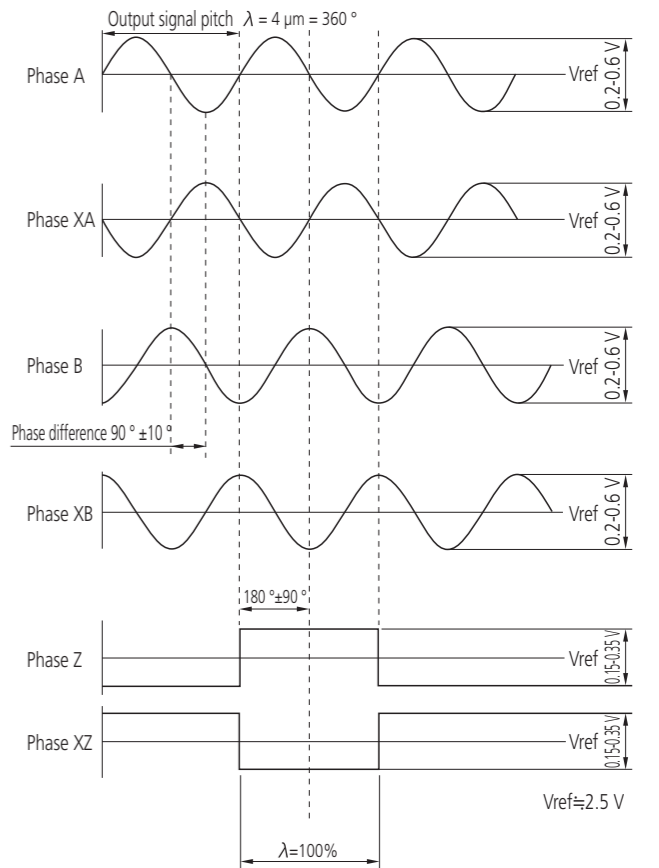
Output signal pitch $\lambda$ = 4 μm = 360 °

Phase A
Vref
0.2-0.6 V

Phase XA
Vref
0.2-0.6 V

Phase B
Vref
0.2-0.6 V

Phase difference 90 ° ±10 °

Phase XB
Vref
0.2-0.6 V

180 °±90 °

Phase Z
Vref
0.15-0.35 V

Phase XZ
Vref
0.15-0.35 V

Vref≒2.5 V

$\lambda$=100%